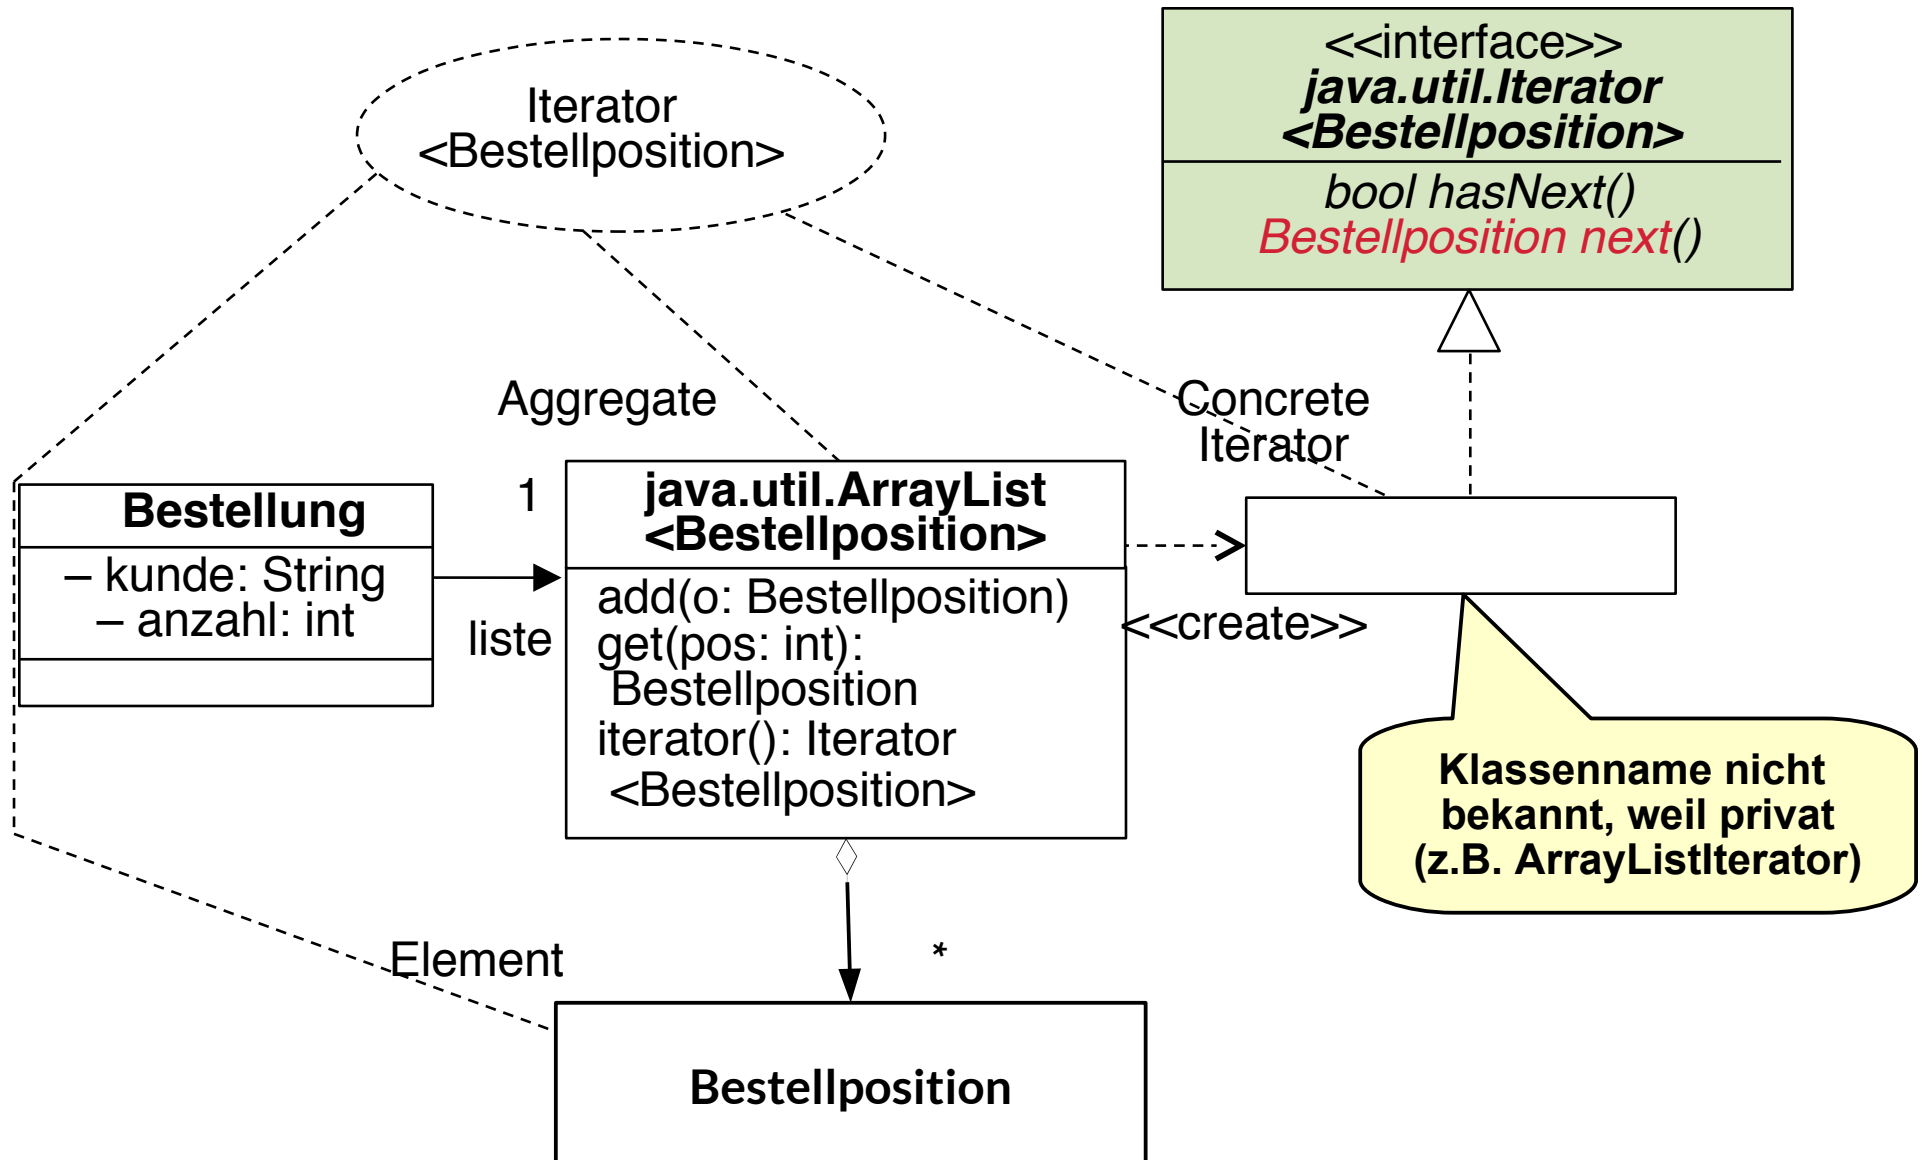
Iterator
<Bestellposition>

<<interface>>
java.util.Iterator
<Bestellposition>

bool hasNext()
Bestellposition next()

Aggregate

Concrete
Iterator

Bestellung
– kunde: String
– anzahl: int

1

liste

java.util.ArrayList
<Bestellposition>

add(o: Bestellposition)
get(pos: int):
Bestellposition
iterator(): Iterator
<Bestellposition>

<<create>>

Klassenname nicht bekannt, weil privat (z.B. ArrayListIterator)

Element

*

Bestellposition